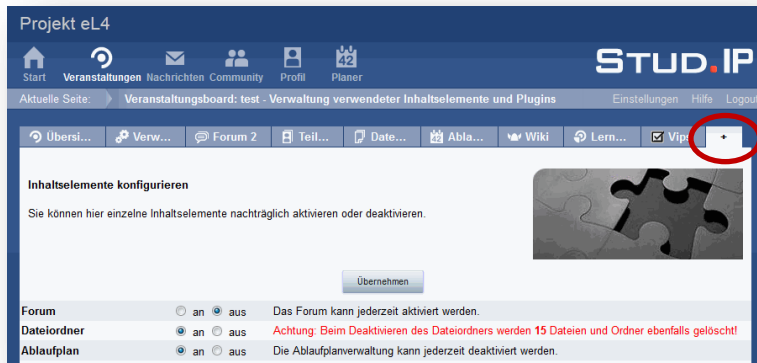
Projekt eL4

Start Veranstaltungen Nachrichten Community Profil 42 Planer

STUD.IP

Aktuelle Seite: Veranstaltungsboard: test - Verwaltung verwendeter Inhaltselemente und Plugins

Einstellungen Hilfe Logout

Übersi... Verw... Forum 2 Teil... Date... Abla... Wiki Lern... Vips +

Inhaltselemente konfigurieren

Sie können hier einzelne Inhaltselemente nachträglich aktivieren oder deaktivieren.

Übernehmen

| | | |
|---|---|---|
| Forum | an aus | Das Forum kann jederzeit aktiviert werden. |
| Dateiordner | an aus | Achtung: Beim Deaktivieren des Dateiordners werden 15 Dateien und Ordner ebenfalls gelöscht! |
| Ablaufplan | an aus | Die Ablaufplanverwaltung kann jederzeit deaktiviert werden. |